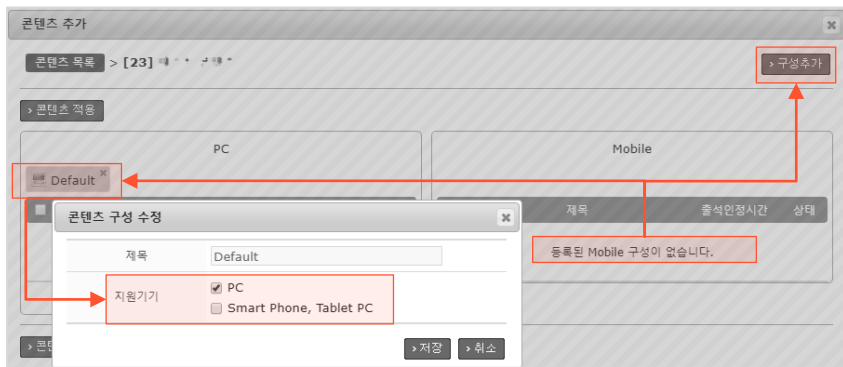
콘텐츠 추가

콘텐츠 목록 > [23] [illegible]

› 구성추가

› 콘텐츠 적용

PC

Mobile

Default

제목 출석인정시간 상태

등록된 Mobile 구성이 없습니다.

콘텐츠 구성 수정

제목 Default

지원기기
PC
Smart Phone, Tablet PC

› 저장 › 취소

› 콘텐